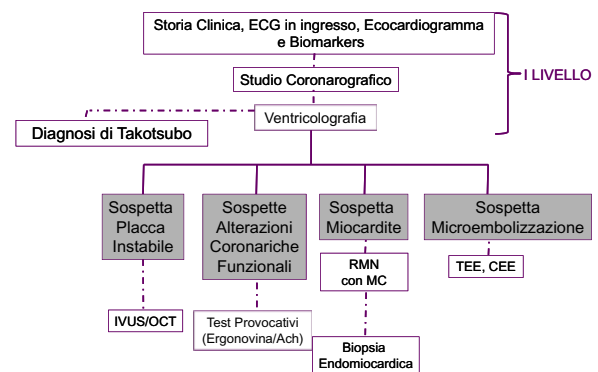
Storia Clinica, ECG in ingresso, Ecocardiogramma e Biomarkers

Studio Coronarografico

I LIVELLO

Diagnosi di Takotsubo

Ventricolografia

Sospetta Placca Instabile

Sospette Alterazioni Coronariche Funzionali

Sospetta Miocardite

Sospetta Microembolizzazione

RMN con MC

TEE, CEE

IVUS/OCT

Test Provocativi (Ergonovina/Ach)

Biopsia Endomiocardica